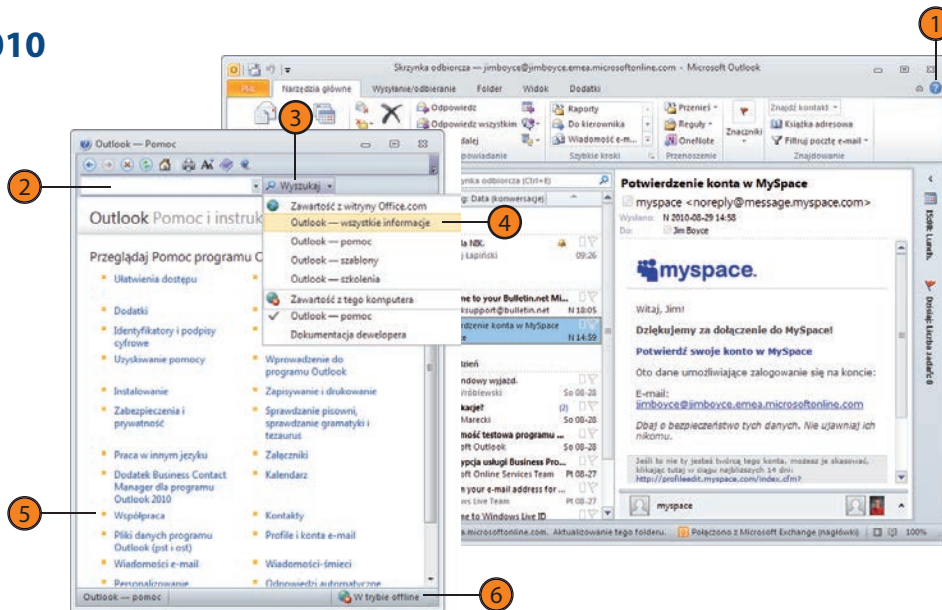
010

1

Skrzynka odbiorcza — jimboyce@jimboyce.emea.microsoftonline.com - Microsoft Outlook

Plik | Narzędzia główne | Wysyłanie/odbieranie | Folder | Widok | Dodatki

Odpowiedz | Odpowiedz wszystkim | dalej | powiadanie | Raporty | Do kierownika | Wiadomość e-m... | Szybkie kroki | Przenieś | Reguły | OneNote | Przenoszenie | Znaczniki | Znajdź kontakt | Książka adresowa | Filtruj pocztę e-mail | Znajdowanie

Outlook — Pomoc

3

2

Wyszukaj

Outlook Pomoc i instruk

Zawartość z witryny Office.com
Outlook — wszystkie informacje
Outlook — pomoc
Outlook — szablony
Outlook — szkolenia
Zawartość z tego komputera
Outlook — pomoc
Dokumentacja dewelopera

4

Przeglądaj Pomoc programu O

Ułatwienia dostępu
Dodatki
Identyfikatory i podpisy cyfrowe
Uzyskiwanie pomocy
Instalowanie
Zabezpieczenia i prywatność
Praca w innym języku
Dodatek Business Contact Manager dla programu Outlook 2010
Współpraca
Pliki danych programu Outlook (pst i ost)
Wiadomości e-mail
Personalizowanie

Wprowadzenie do programu Outlook
Zapisywanie i drukowanie
Sprawdzanie pisowni, sprawdzanie gramatyki i tezaurus
Załączniki
Kalendarz
Kontakty
Profile i konta e-mail
Wiadomości-śmieci
Odpowiedzi automatyczne

5

Outlook — pomoc | W trybie offline

6

odbiorcza (Ctrl+E)
ąg: Data (konwersacje)
la NIK. | Łapiński | 09:26
ne to your Bulletin.net Mi... | ksupport@bulletin.net | N 18:05
rdzenie konta w MySpace | N 14:59
dzień
ndowy wyjazd. | Wróblewski | So 08-28
kacje? | (2) | Marecki | So 08-28
mość testowa programu ... | oft Outlook | So 08-28
ypcja usługi Business Pro... | oft Online Services Team | Pt 08-27
n your e-mail address for ... | ws Live Team | Pt 08-27
ne to Windows Live ID

Potwierdzenie konta w MySpace
myspace <noreply@message.myspace.com>
Wysłano: N 2010-08-29 14:58
Do: Jim Boyce

myspace.

Witaj, Jim!
Dziękujemy za dołączenie do MySpace!
Potwierdź swoje konto w MySpace
Oto dane umożliwiające zalogowanie się na koncie:
E-mail:
jimboyce@jimboyce.emea.microsoftonline.com
Dbaj o bezpieczeństwo tych danych. Nie ujawniaj ich nikomu.

Jeśli to nie ty jesteś twórcą tego konta, możesz je skasować, klikając tutaj w ciągu najbliższych 14 dni: http://profileedit.myspace.com/index.cfm?

myspace

Kalend.
Dzisiaj: Liczba zadań: 0

.microsoftonline.com. Aktualizowanie tego folderu. | Połączono z Microsoft Exchange (nagłówki) | 100%